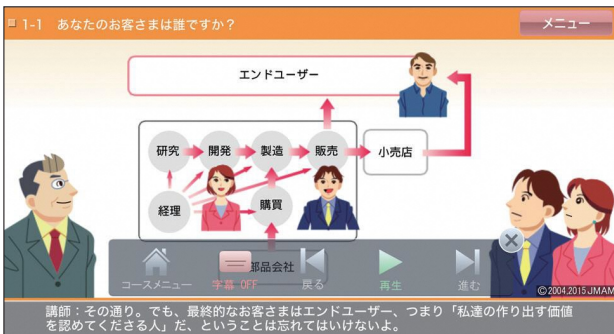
1-1 あなたのお客さまは誰ですか？

メニュー

エンドユーザー

研究
開発
製造
販売
小売店
経理
購買
部品会社

コースメニュー
字幕 OFF
戻る
再生
進む

©2004,2015 JMAM

講師：その通り。でも、最終的なお客さまはエンドユーザー、つまり「私達の作り出す価値を認めてくださる人」だ、ということは忘れてはいけないよ。